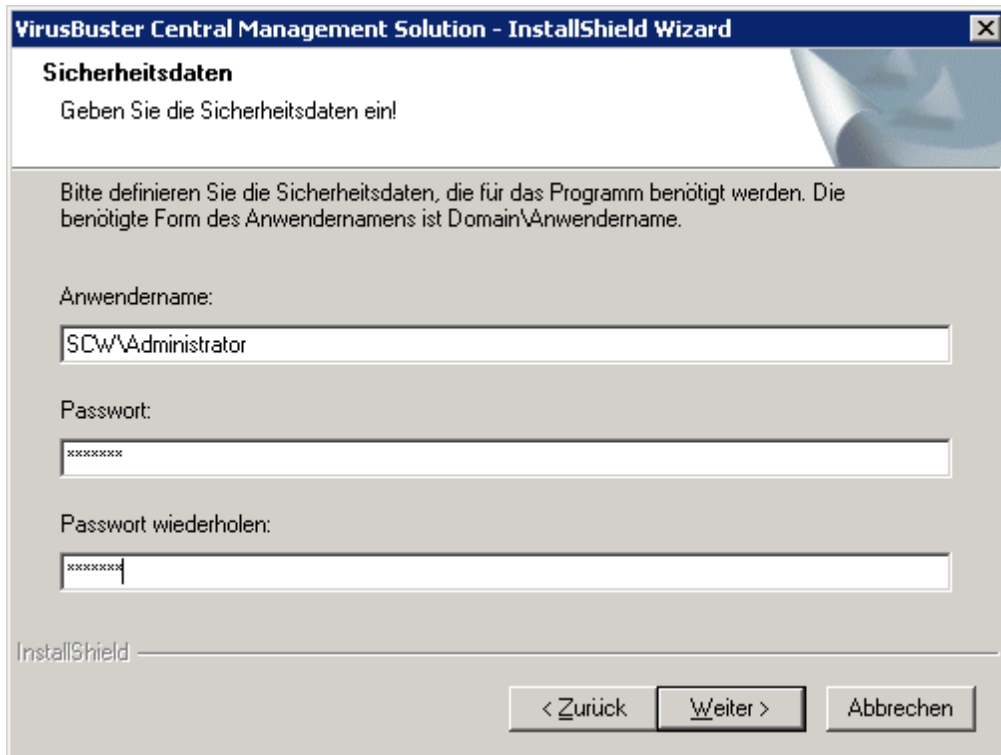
VirusBuster Central Management Solution - InstallShield Wizard

Sicherheitsdaten

Geben Sie die Sicherheitsdaten ein!

Bitte definieren Sie die Sicherheitsdaten, die für das Programm benötigt werden. Die benötigte Form des Anwendernamens ist Domain\Anwendername.

Anwendername:

SCW\Administrator

Passwort:

*******

Passwort wiederholen:

*******

InstallShield

< Zurück

Weiter >

Abbrechen